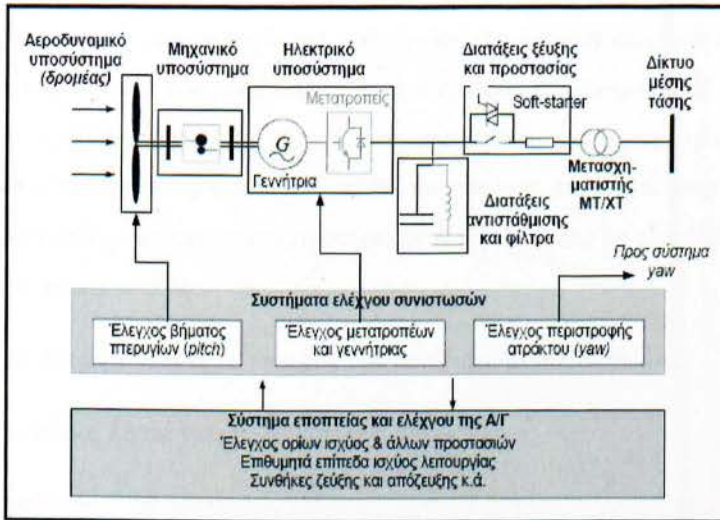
Αεροδυναμικό υποσύστημα (δρομέας)

Μηχανικό υποσύστημα

Ηλεκτρικό υποσύστημα

Μετατροπείς

G

Γεννήτρια

Διατάξεις ζεύξης και προστασίας

Soft-starter

Δίκτυο μέσης τάσης

Μετασχηματιστής ΜΤ/ΧΤ

Διατάξεις αντιστάθμισης και φίλτρα

Προς σύστημα yaw

Συστήματα ελέγχου συνιστωσών

Έλεγχος βήματος πτερυγίων (pitch)

Έλεγχος μετατροπέων και γεννήτριας

Έλεγχος περιστροφής ατράκτου (yaw)

Σύστημα εποπτείας και ελέγχου της Α/Γ
Έλεγχος ορίων ισχύος & άλλων προστασιών
Επιθυμητά επίπεδα ισχύος λειτουργίας
Συνθήκες ζεύξης και απόζευξης κ.ά.